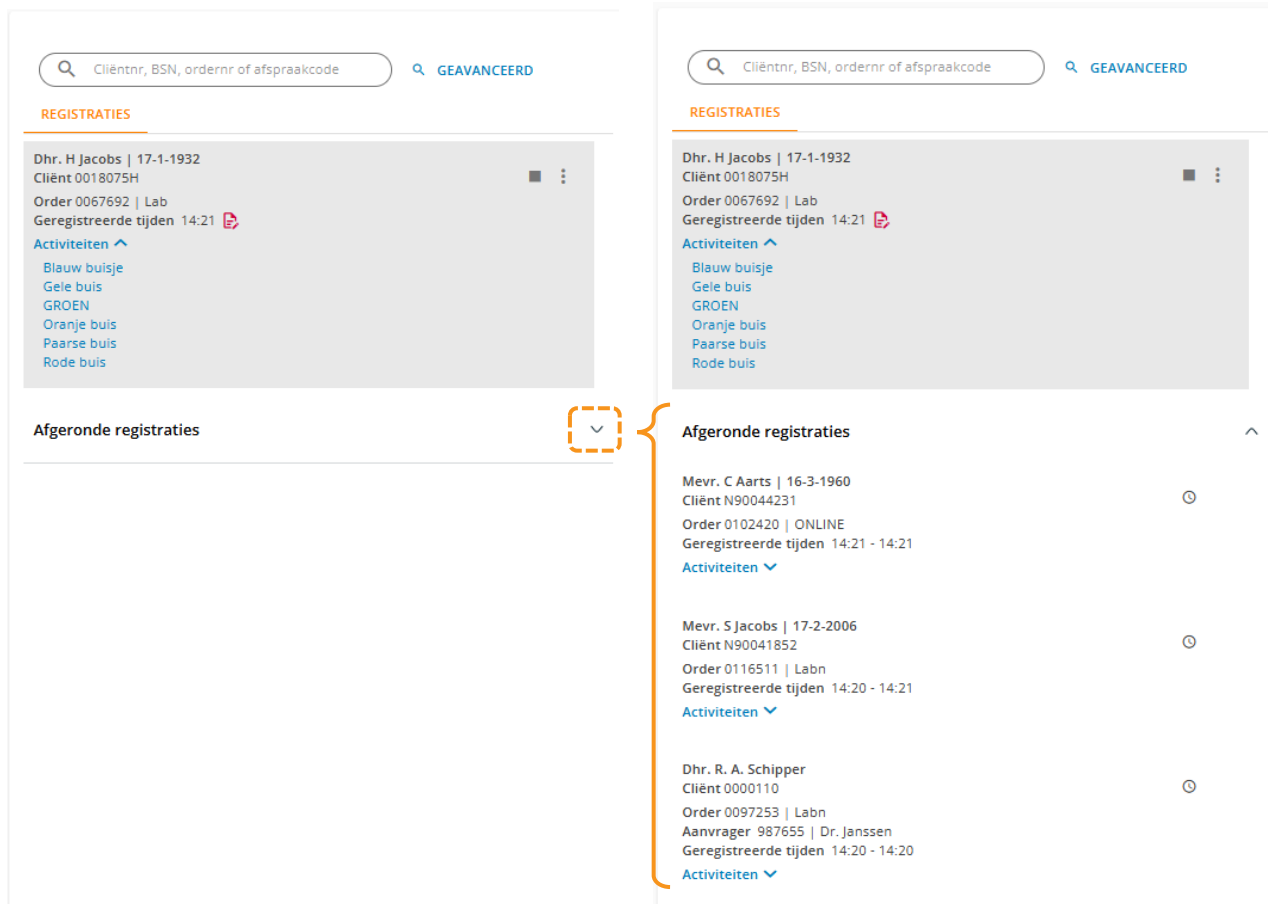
Cliëntnr, BSN, ordernr of afspraakcode

GEAVANCEERD

REGISTRATIES

Dhr. H Jacobs | 17-1-1932
Cliënt 0018075H
Order 0067692 | Lab
Geregistreerde tijden 14:21
Activiteiten
Blauw buisje
Gele buis
GROEN
Oranje buis
Paarse buis
Rode buis

Afgeronde registraties

Cliëntnr, BSN, ordernr of afspraakcode

GEAVANCEERD

REGISTRATIES

Dhr. H Jacobs | 17-1-1932
Cliënt 0018075H
Order 0067692 | Lab
Geregistreerde tijden 14:21
Activiteiten
Blauw buisje
Gele buis
GROEN
Oranje buis
Paarse buis
Rode buis

Afgeronde registraties

Mevr. C Aarts | 16-3-1960
Cliënt N90044231
Order 0102420 | ONLINE
Geregistreerde tijden 14:21 - 14:21
Activiteiten

Mevr. S Jacobs | 17-2-2006
Cliënt N90041852
Order 0116511 | Labn
Geregistreerde tijden 14:20 - 14:21
Activiteiten

Dhr. R. A. Schipper
Cliënt 0000110
Order 0097253 | Labn
Aanvrager 987655 | Dr. Janssen
Geregistreerde tijden 14:20 - 14:20
Activiteiten